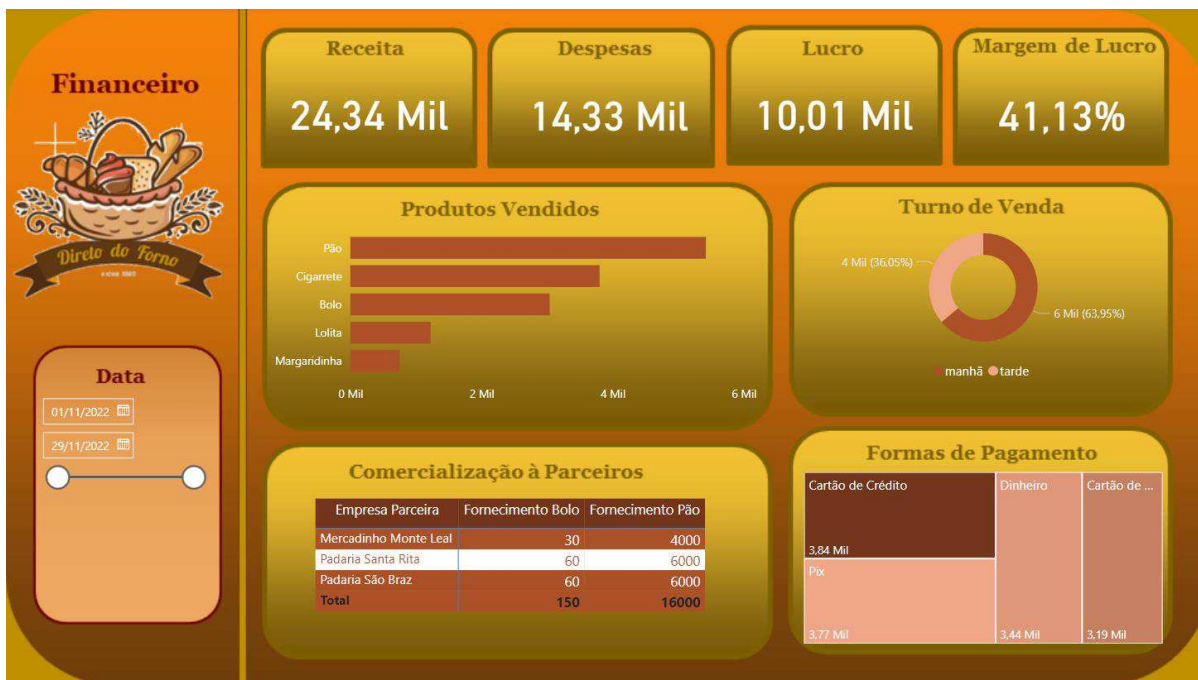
Financeiro

Direto do Forno

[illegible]

Data

01/11/2022

29/11/2022

Receita
24,34 Mil

Despesas
14,33 Mil

Lucro
10,01 Mil

Margem de Lucro
41,13%

Produtos Vendidos

Pão
Cigarrete
Bolo
Lolita
Margaridinha

0 Mil 2 Mil 4 Mil 6 Mil

Turno de Venda

4 Mil (36,05%)
6 Mil (63,95%)

manhã tarde

Comercialização à Parceiros

| Empresa Parceira | Fornecimento Bolo | Fornecimento Pão |
|---|---|---|
| Mercadinho Monte Leal | 30 | 4000 |
| Padaria Santa Rita | 60 | 6000 |
| Padaria São Braz | 60 | 6000 |
| Total | 150 | 16000 |

Formas de Pagamento

Cartão de Crédito
3,84 Mil
Pix
3,77 Mil
Dinheiro
3,44 Mil
Cartão de ...
3,19 Mil